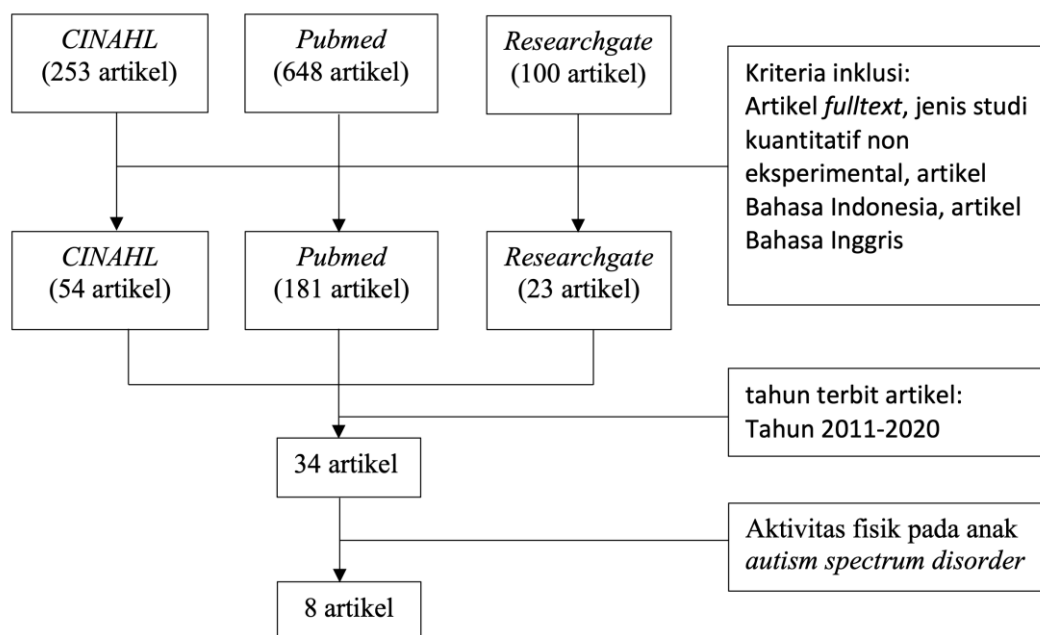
CINAHL
(253 artikel)

Pubmed
(648 artikel)

Researchgate
(100 artikel)

Kriteria inklusi:
Artikel fulltext, jenis studi kuantitatif non eksperimental, artikel Bahasa Indonesia, artikel Bahasa Inggris

CINAHL
(54 artikel)

Pubmed
(181 artikel)

Researchgate
(23 artikel)

tahun terbit artikel:
Tahun 2011-2020

34 artikel

Aktivitas fisik pada anak autism spectrum disorder

8 artikel